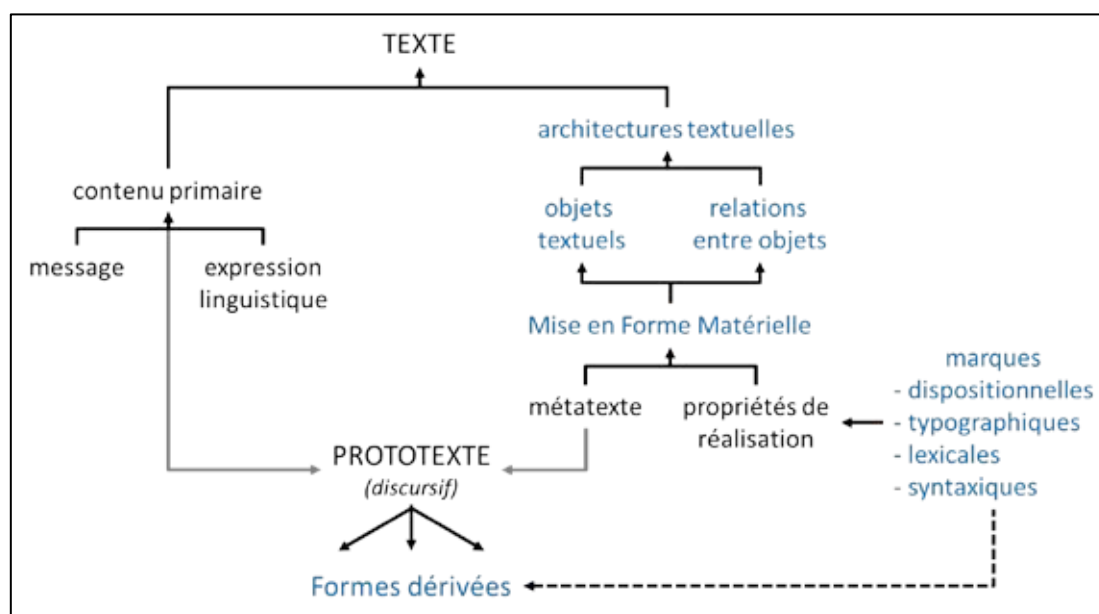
TEXTE

architectures textuelles

contenu primaire

objets textuels

relations entre objets

message

expression linguistique

Mise en Forme Matérielle

marques
- dispositionnelles
- typographiques
- lexicales
- syntaxiques

métatexte

propriétés de réalisation

PROTOTEXTE
(discursif)

Formes dérivées